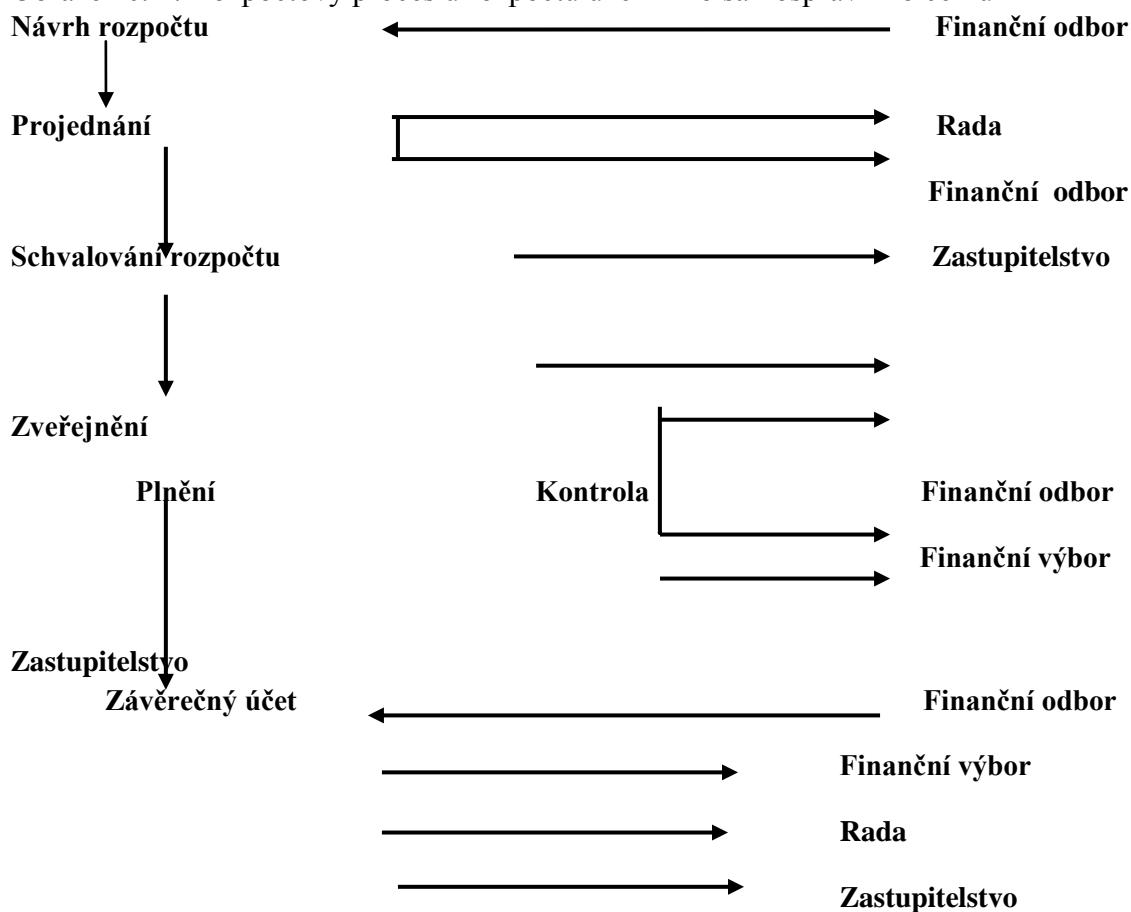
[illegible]
Návrh rozpočtu
Finanční odbor
Projednání
Rada
Finanční odbor
Schvalování rozpočtu
Zastupitelstvo
Zveřejnění
Plnění
Kontrola
Finanční odbor
Finanční výbor
Zastupitelstvo
Závěrečný účet
Finanční odbor
Finanční výbor
Rada
Zastupitelstvo